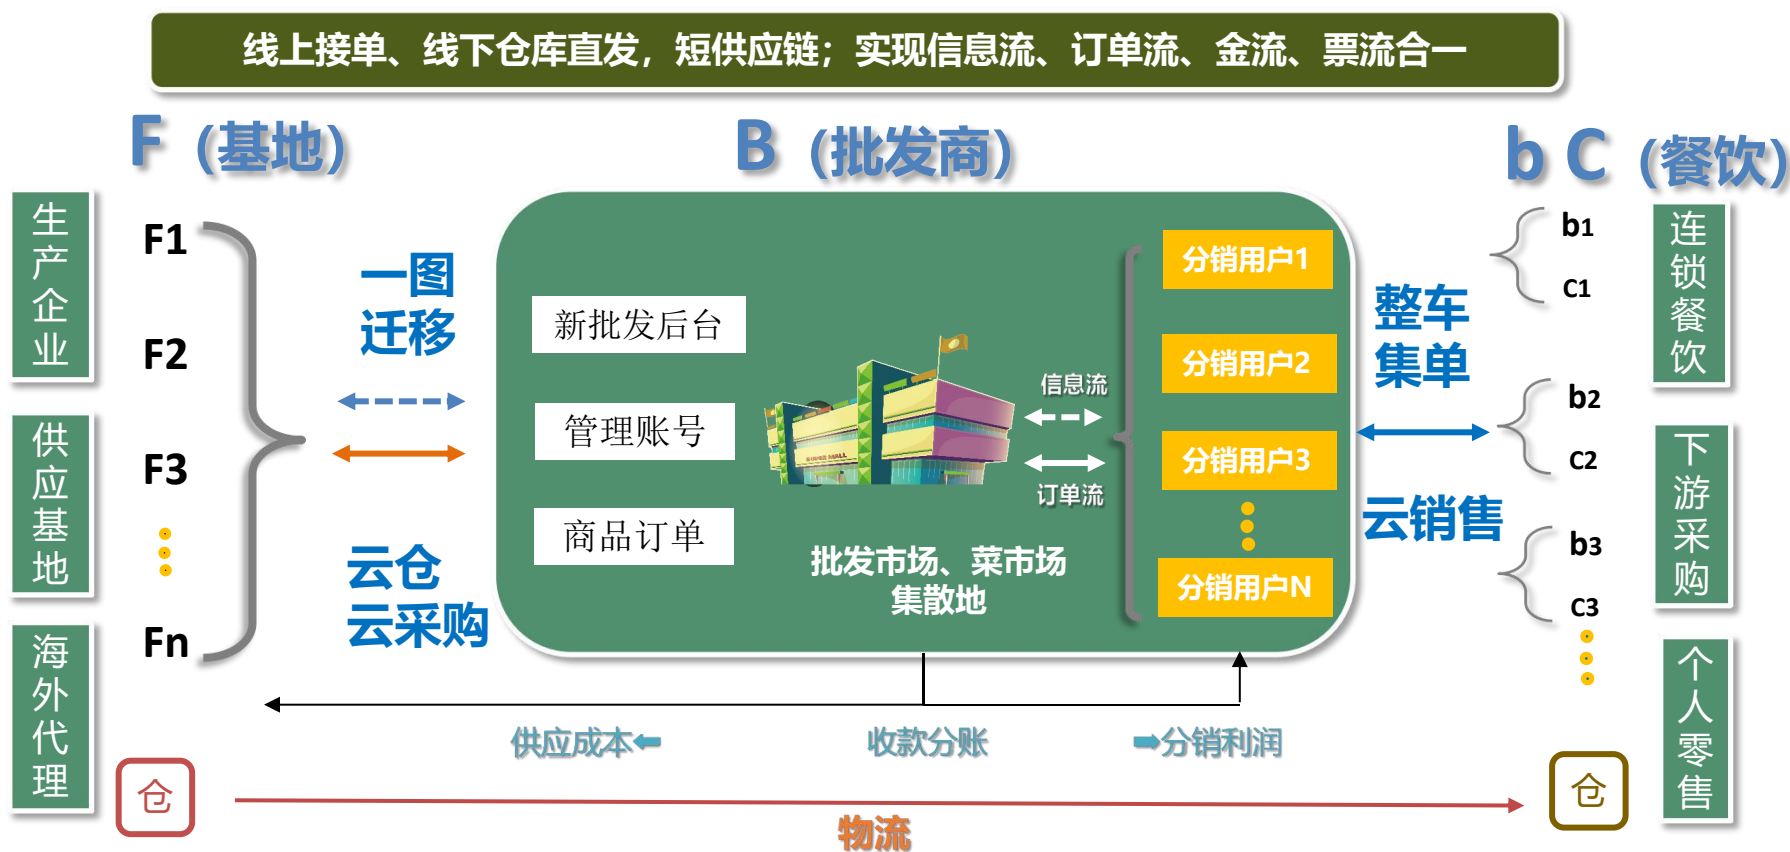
线上接单、线下仓库直发，短供应链；实现信息流、订单流、金流、票流合一

F（基地）

B（批发商）

b C（餐饮）

生产企业

供应基地

海外代理

F1

F2

F3

Fn

一图迁移

云仓云采购

新批发后台

管理账号

商品订单

信息流

订单流

批发市场、菜市场集散地

分销用户1

分销用户2

分销用户3

分销用户N

整车集单

云销售

b1

C1

b2

C2

b3

C3

连锁餐饮

下游采购

个人零售

供应成本

收款分账

分销利润

仓

仓

物流